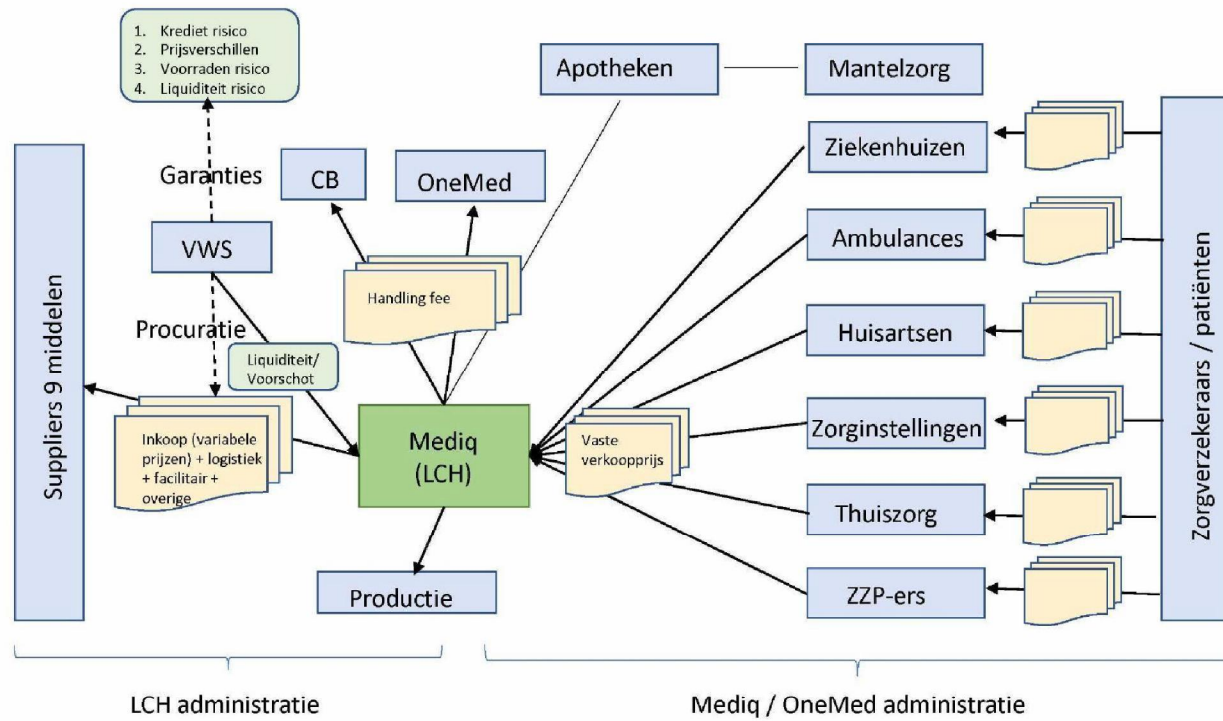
1. Krediet risico
2. Prijsverschillen
3. Voorraden risico
4. Liquiditeit risico

Garanties

VWS

Procuratie

CB

OneMed

Handling fee

Apotheken

Mantelzorg

Suppliers 9 middelen

Liquiditeit/ Voorschot

Inkoop (variabele prijzen) + logistiek + facilitair + overige

Mediq (LCH)

Productie

Vaste verkoopprijs

Ziekenhuizen

Ambulances

Huisartsen

Zorginstellingen

Thuiszorg

ZZP-ers

Zorgverzekeraars / patiënten

LCH administratie

Mediq / OneMed administratie